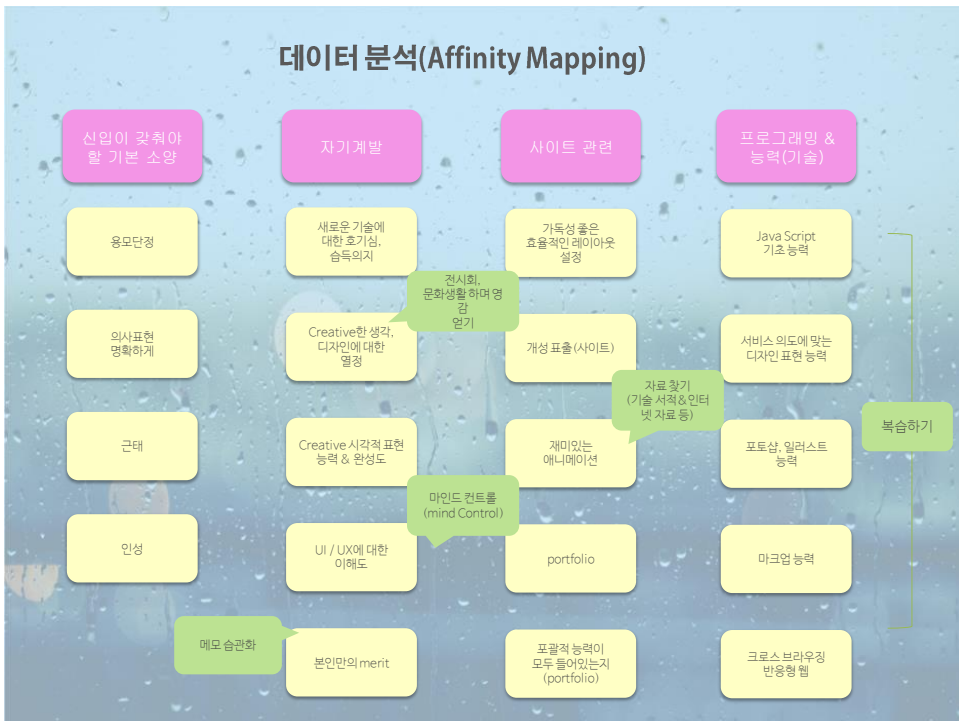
데이터 분석(Affinity Mapping)

신입이 갖춰야 할 기본 소양

용모단정

의사표현 명확하게

근태

인성

자기계발

새로운 기술에 대한 호기심, 습득의지

전시회, 문화생활 하며 영감 얻기

Creative한 생각, 디자인에 대한 열정

Creative 시각적 표현 능력 & 완성도

마인드 컨트롤 (mind Control)

UI / UX에 대한 이해도

메모 습관화

본인만의 merit

사이트 관련

가독성 좋은 효율적인 레이아웃 설정

개성 표출(사이트)

자료 찾기 (기술 서적&인터넷 자료 등)

재미있는 애니메이션

portfolio

포괄적 능력이 모두 들어있는지 (portfolio)

프로그래밍 & 능력(기술)

Java Script 기초 능력

서비스 의도에 맞는 디자인 표현 능력

복습하기

포토샵, 일러스트 능력

마크업 능력

크로스 브라우징 반응형 웹